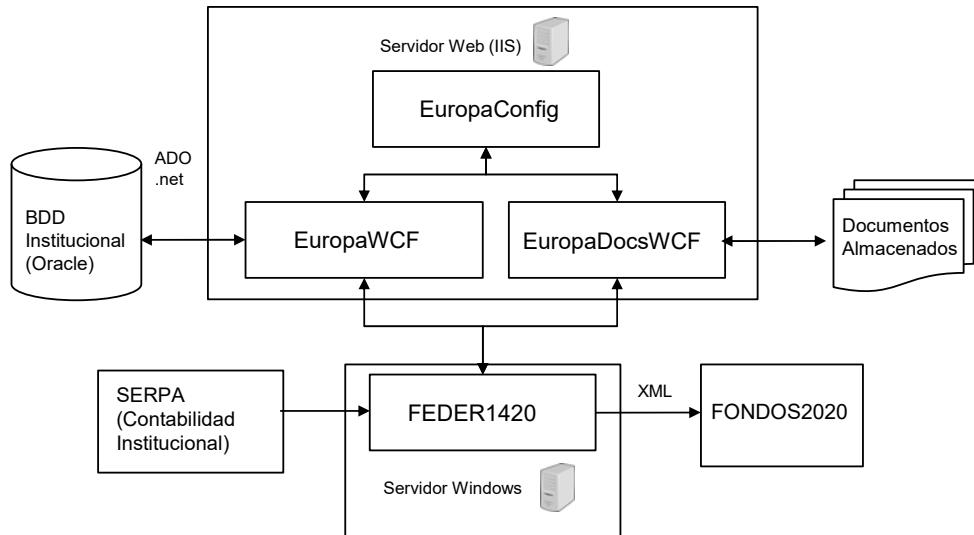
Servidor Web (IIS)

EuropaConfig

ADO .net

BDD Institucional (Oracle)

EuropaWCF

EuropaDocsWCF

Documentos Almacenados

SERPA (Contabilidad Institucional)

FEDER1420

XML

FONDOS2020

Servidor Windows